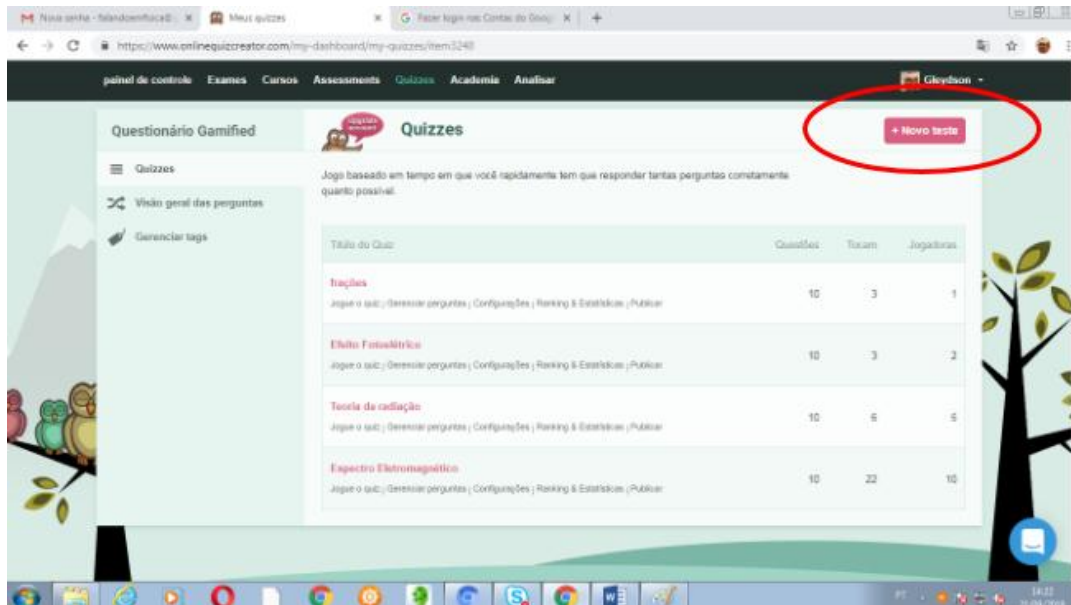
Nova senha - falandoemfisica@ ×   Meus quizzes ×   Fazer login nas Contas do Goog ×

https://www.onlinequizcreator.com/my-dashboard/my-quizzes/item3248

painel de controle   Exames   Cursos   Assessments   Quizzes   Academia   Analisar   Gleydson

Questionário Gamified

Quizzes

Visão geral das perguntas

Gerenciar tags

Quizzes

+ Novo teste

Jogo baseado em tempo em que você rapidamente tem que responder tantas perguntas constamente quanto possível.

| Título do Quiz | Questões | Tocam | Jogadoras |
|---|---|---|---|
| frações<br>Jogue o quiz \| Gerenciar perguntas \| Configurações \| Ranking & Estatísticas \| Publicar | 10 | 3 | 1 |
| Efeito Fotoelétrico<br>Jogue o quiz \| Gerenciar perguntas \| Configurações \| Ranking & Estatísticas \| Publicar | 10 | 3 | 2 |
| Teoria da radiação<br>Jogue o quiz \| Gerenciar perguntas \| Configurações \| Ranking & Estatísticas \| Publicar | 10 | 6 | 5 |
| Espectro Eletromagnético<br>Jogue o quiz \| Gerenciar perguntas \| Configurações \| Ranking & Estatísticas \| Publicar | 10 | 22 | 10 |

PT 14:22